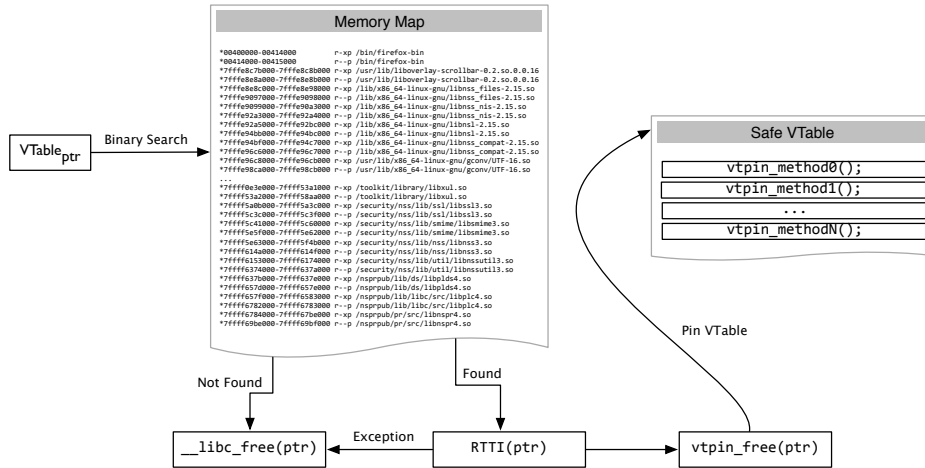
Memory Map

*00400000-00414000 r-xp /bin/firefox-bin
*00414000-00415000 r--p /bin/firefox-bin
*7fffe8c7b000-7fffe8c8b000 r-xp /usr/lib/liboverlay-scrollbar-0.2.so.0.0.16
*7fffe8e8a000-7fffe8e8b000 r--p /usr/lib/liboverlay-scrollbar-0.2.so.0.0.16
*7fffe8e8c000-7fffe8e98000 r-xp /lib/x86_64-linux-gnu/libnss_files-2.15.so
*7fffe9097000-7fffe9098000 r--p /lib/x86_64-linux-gnu/libnss_files-2.15.so
*7fffe9099000-7fffe90a3000 r-xp /lib/x86_64-linux-gnu/libnss_nis-2.15.so
*7fffe92a3000-7fffe92a4000 r--p /lib/x86_64-linux-gnu/libnss_nis-2.15.so
*7fffe92a5000-7fffe92bc000 r-xp /lib/x86_64-linux-gnu/libnsl-2.15.so
*7fffe94bb000-7fffe94bc000 r--p /lib/x86_64-linux-gnu/libnsl-2.15.so
*7fffe94bf000-7fffe94c7000 r-xp /lib/x86_64-linux-gnu/libnss_compat-2.15.so
*7fffe96c6000-7fffe96c7000 r--p /lib/x86_64-linux-gnu/libnss_compat-2.15.so
*7fffe96c8000-7fffe96cb000 r-xp /usr/lib/x86_64-linux-gnu/gconv/UTF-16.so
*7fffe98ca000-7fffe98cb000 r--p /usr/lib/x86_64-linux-gnu/gconv/UTF-16.so
...
*7ffff0e3e000-7ffff53a1000 r-xp /toolkit/library/libxul.so
*7ffff53a2000-7ffff58aa000 r--p /toolkit/library/libxul.so
*7ffff5a0b000-7ffff5a3c000 r-xp /security/nss/lib/ssl/libssl3.so
*7ffff5c3c000-7ffff5c3f000 r--p /security/nss/lib/ssl/libssl3.so
*7ffff5c41000-7ffff5c60000 r-xp /security/nss/lib/smime/libsmime3.so
*7ffff5e5f000-7ffff5e62000 r--p /security/nss/lib/smime/libsmime3.so
*7ffff5e63000-7ffff5f4b000 r-xp /security/nss/lib/nss/libnss3.so
*7ffff614a000-7ffff614f000 r--p /security/nss/lib/nss/libnss3.so
*7ffff6153000-7ffff6174000 r-xp /security/nss/lib/util/libnssutil3.so
*7ffff6374000-7ffff637a000 r--p /security/nss/lib/util/libnssutil3.so
*7ffff637b000-7ffff637e000 r-xp /nsprpub/lib/ds/libplds4.so
*7ffff657d000-7ffff657e000 r--p /nsprpub/lib/ds/libplds4.so
*7ffff657f000-7ffff6583000 r-xp /nsprpub/lib/libc/src/libplc4.so
*7ffff6782000-7ffff6783000 r--p /nsprpub/lib/libc/src/libplc4.so
*7ffff6784000-7ffff67be000 r-xp /nsprpub/pr/src/libnspr4.so
*7ffff69be000-7ffff69bf000 r--p /nsprpub/pr/src/libnspr4.so

VTable$_{ptr}$

Binary Search

Safe VTable

vtpin_method0();
vtpin_method1();
...
vtpin_methodN();

Pin VTable

Not Found

Found

__libc_free(ptr)

Exception

RTTI(ptr)

vtpin_free(ptr)